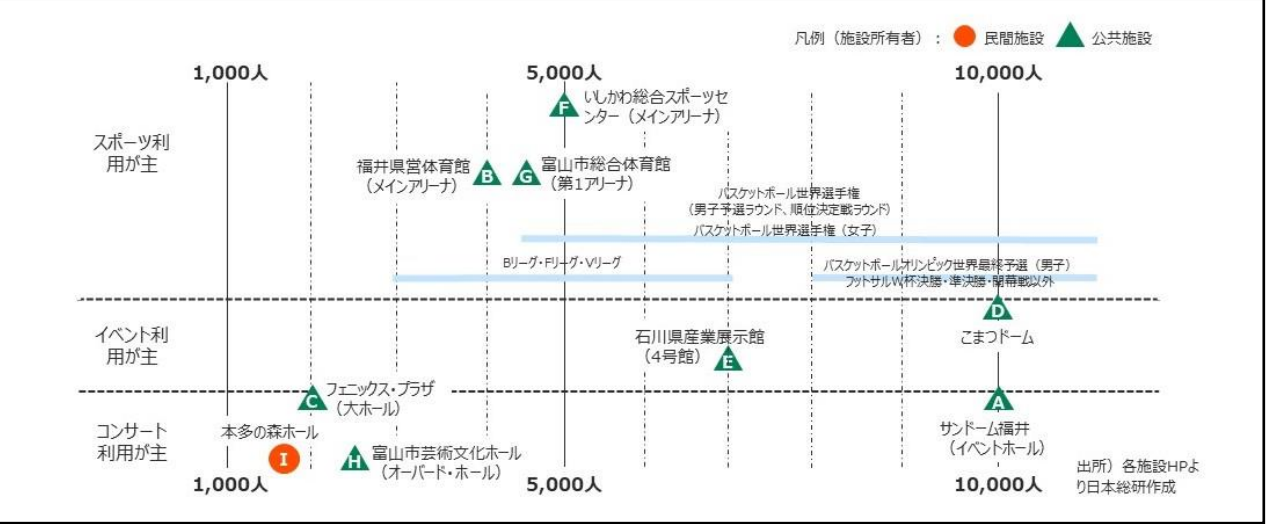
凡例（施設所有者）： 民間施設 公共施設

1,000人 5,000人 10,000人

スポーツ利用が主

F いしかわ総合スポーツセンター（メインアリーナ）

福井県営体育館（メインアリーナ） B

G 富山市総合体育館（第1アリーナ）

バスケットボール世界選手権（男子予選ラウンド、順位決定戦ラウンド）

バスケットボール世界選手権（女子）

Bリーグ・Fリーグ・Vリーグ

バスケットボールオリンピック世界最終予選（男子）

フットサルW杯決勝・準決勝・開幕戦以外

イベント利用が主

D こまつドーム

石川県産業展示館（4号館） E

コンサート利用が主

C フェニックス・プラザ（大ホール）

本多の森ホール I

H 富山市芸術文化ホール（オーバード・ホール）

A サンドーム福井（イベントホール）

1,000人 5,000人 10,000人

出所）各施設HPより日本総研作成